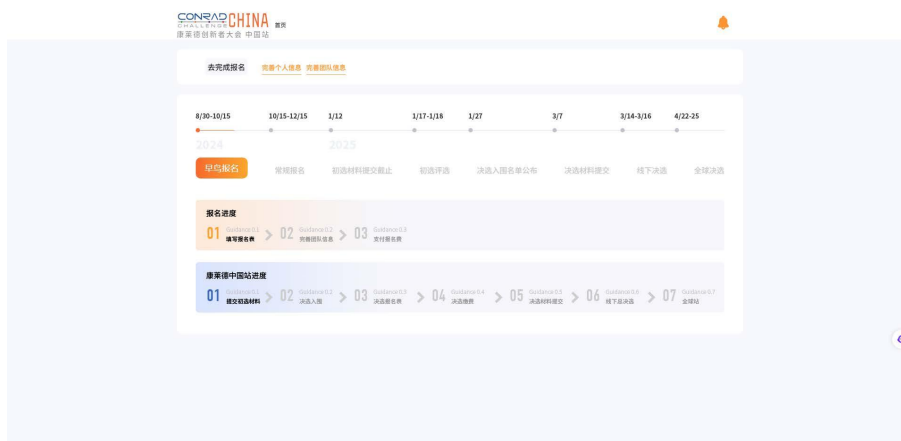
CONRAD CHALLENGE CHINA 首页
康莱德创新者大会 中国站

去完成报名 完善个人信息 完善团队信息

8/30-10/15 10/15-12/15 1/12 1/17-1/18 1/27 3/7 3/14-3/16 4/22-25

2024 2025

早鸟报名 常规报名 初选材料提交截止 初选评选 决选入围名单公布 决选材料提交 线下决选 全球决选

报名进度

01 Guidance 0.1 填写报名表 > 02 Guidance 0.2 创建团队信息 > 03 Guidance 0.3 支付报名费

康莱德中国站进度

01 Guidance 0.1 提交初选材料 > 02 Guidance 0.2 决选入围 > 03 Guidance 0.3 决选报名表 > 04 Guidance 0.4 决选缴费 > 05 Guidance 0.5 决选材料提交 > 06 Guidance 0.6 线下总决选 > 07 Guidance 0.7 全球站